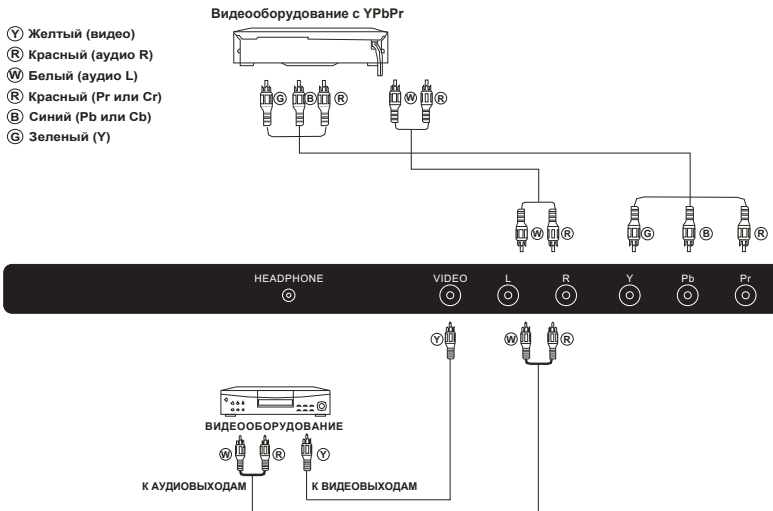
Видеооборудование с YPbPr

Y Желтый (видео)
R Красный (аудио R)
W Белый (аудио L)
R Красный (Pr или Cr)
B Синий (Pb или Cb)
G Зеленый (Y)

G B R W R

W R G B R

HEADPHONE VIDEO L R Y Pb Pr

Y W R

ВИДЕООБОРУДОВАНИЕ

W R Y

К АУДИОВЫХОДАМ К ВИДЕОВЫХОДАМ